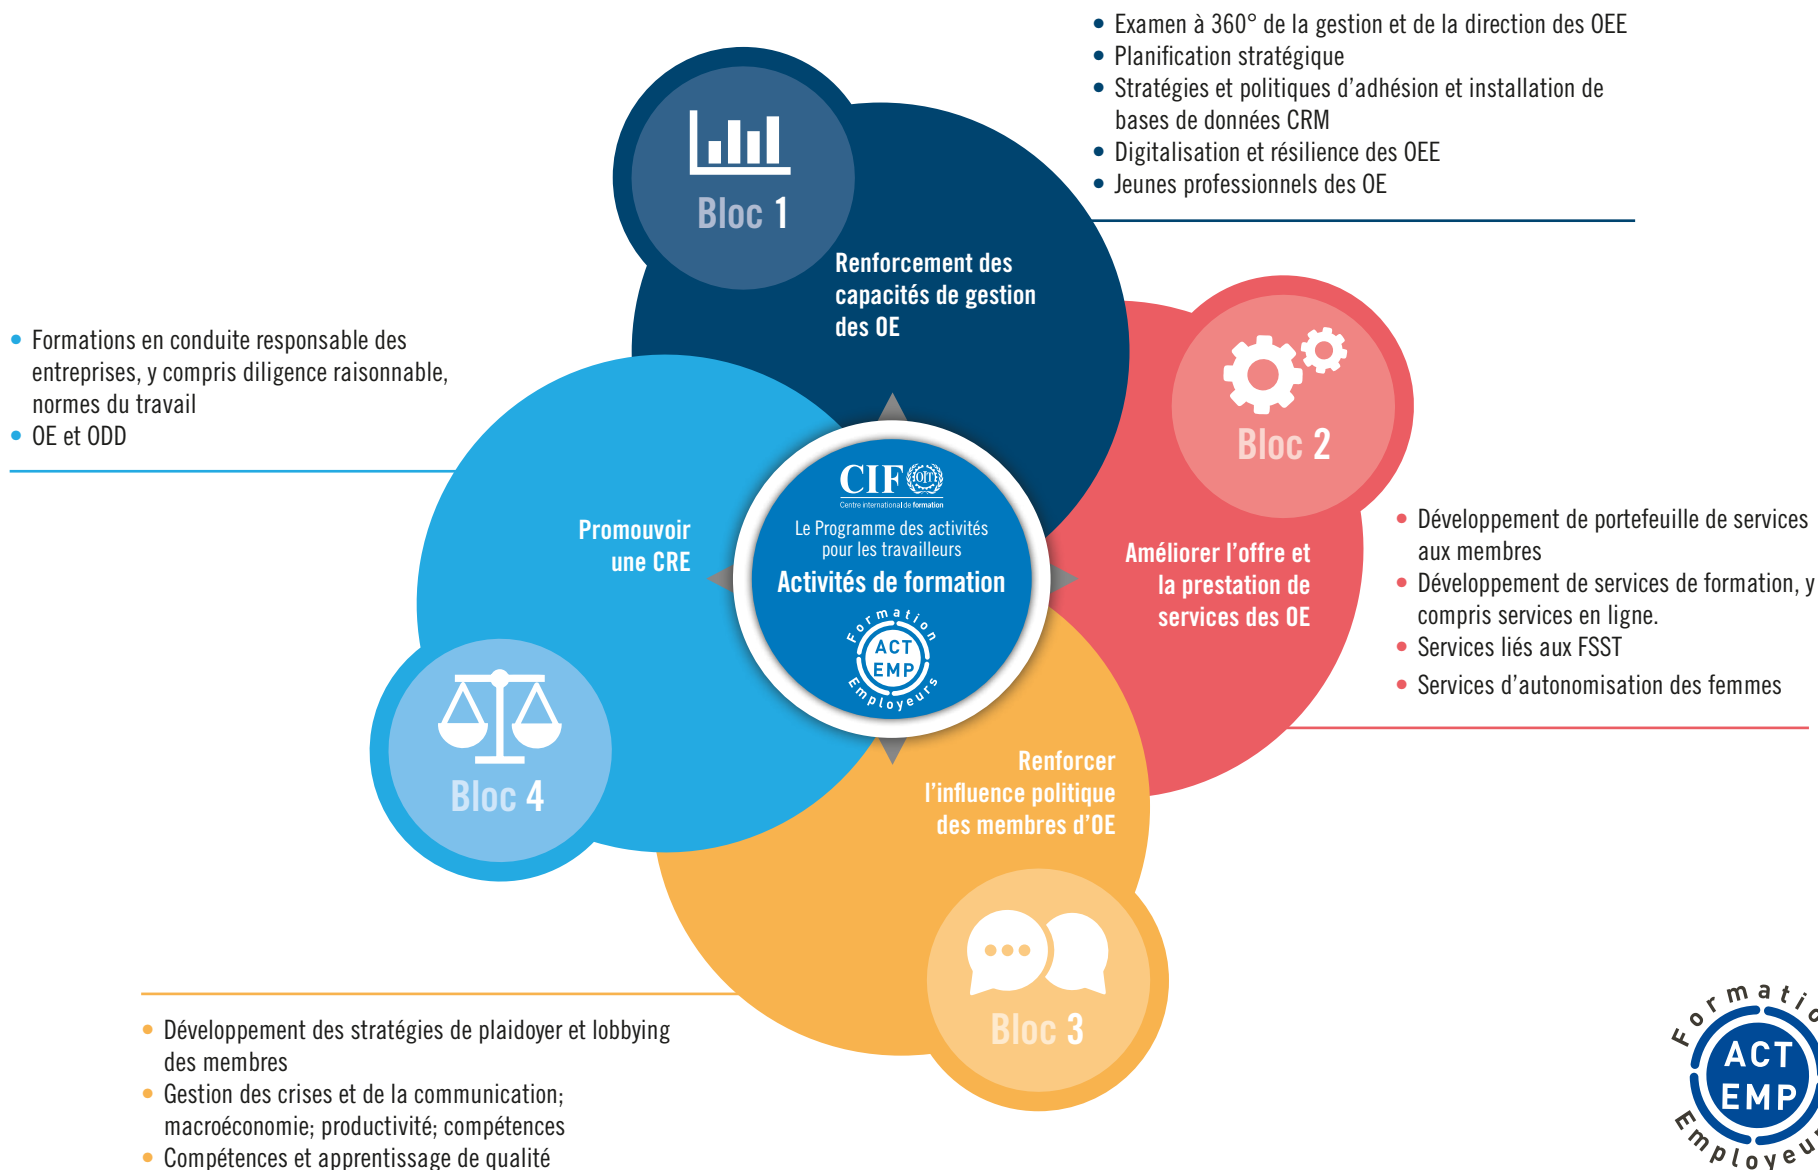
• Examen à 360° de la gestion et de la direction des OEE
• Planification stratégique
• Stratégies et politiques d'adhésion et installation de bases de données CRM
• Digitalisation et résilience des OEE
• Jeunes professionnels des OE

Bloc 1

Renforcement des capacités de gestion des OE

• Formations en conduite responsable des entreprises, y compris diligence raisonnable, normes du travail
• OE et ODD

Bloc 2

Promouvoir une CRE

CIF OIT
Centre international de formation

Le Programme des activités pour les travailleurs

Activités de formation

Formation ACT EMP Employeurs

Améliorer l'offre et la prestation de services des OE

• Développement de portefeuille de services aux membres
• Développement de services de formation, y compris services en ligne.
• Services liés aux FSST
• Services d'autonomisation des femmes

Bloc 4

Renforcer l'influence politique des membres d'OE

Bloc 3

• Développement des stratégies de plaidoyer et lobbying des membres
• Gestion des crises et de la communication; macroéconomie; productivité; compétences
• Compétences et apprentissage de qualité

Formatio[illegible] ACT EMP Employeu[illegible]